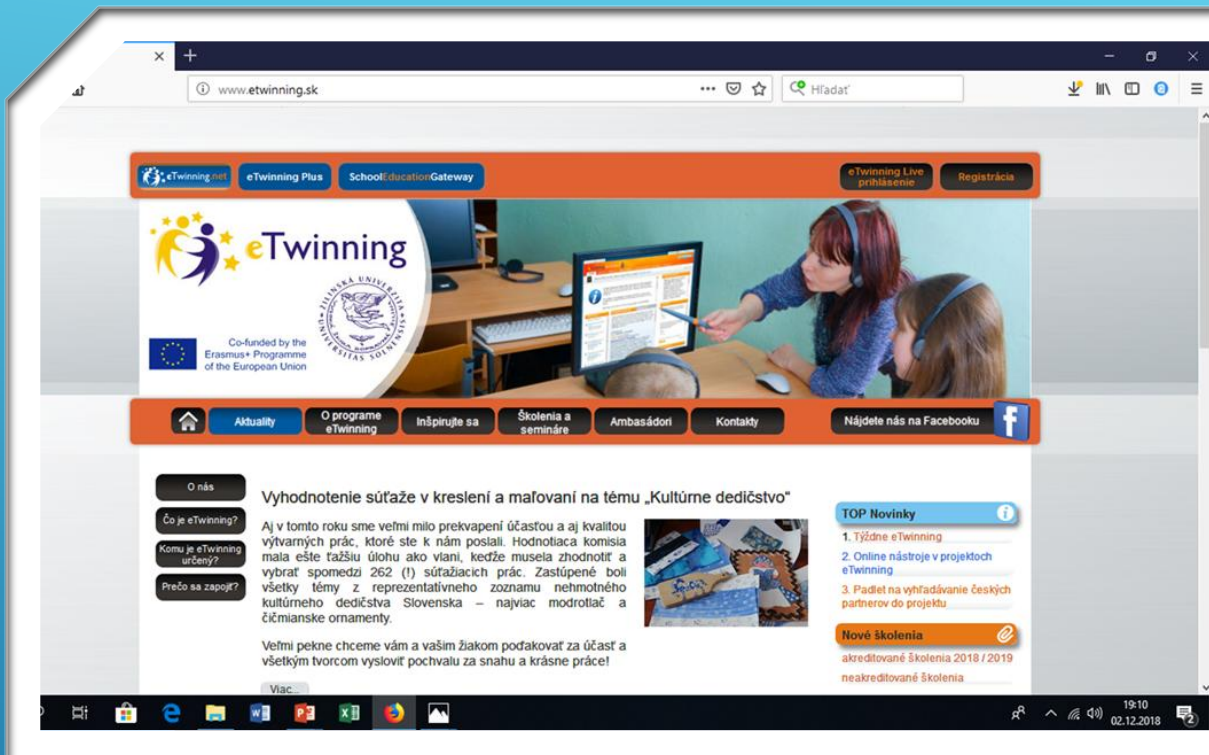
www.etwinning.sk

Hľadať

eTwinning.net eTwinning Plus SchoolEducationGateway

eTwinning Live prihlásenie Registrácia

eTwinning

Co-funded by the Erasmus+ Programme of the European Union

Aktuality O programe eTwinning Inšpirujte sa Školenia a semináre Ambasádori Kontakty Nájdete nás na Facebooku

O nás

Čo je eTwinning?

Komu je eTwinning určený?

Prečo sa zapojiť?

Vyhodnotenie súťaže v kreslení a maľovaní na tému „Kultúrne dedičstvo"

Aj v tomto roku sme veľmi milo prekvapení účasťou a aj kvalitou výtvarných prác, ktoré ste k nám poslali. Hodnotiaca komisia mala ešte ťažšiu úlohu ako vlani, keďže musela zhodnotiť a vybrať spomedzi 262 (!) súťažiacich prác. Zastúpené boli všetky témy z reprezentatívneho zoznamu nehmotného kultúrneho dedičstva Slovenska – najviac modrotlač a čičmianske ornamenty.

Veľmi pekne chceme vám a vašim žiakom poďakovať za účasť a všetkým tvorcom vysloviť pochvalu za snahu a krásne práce!

Viac...

TOP Novinky

1. Týždne eTwinning

2. Online nástroje v projektoch eTwinning

3. Padlet na vyhľadávanie českých partnerov do projektu

Nové školenia

akreditované školenia 2018 / 2019

neakreditované školenia

19:10
02.12.2018